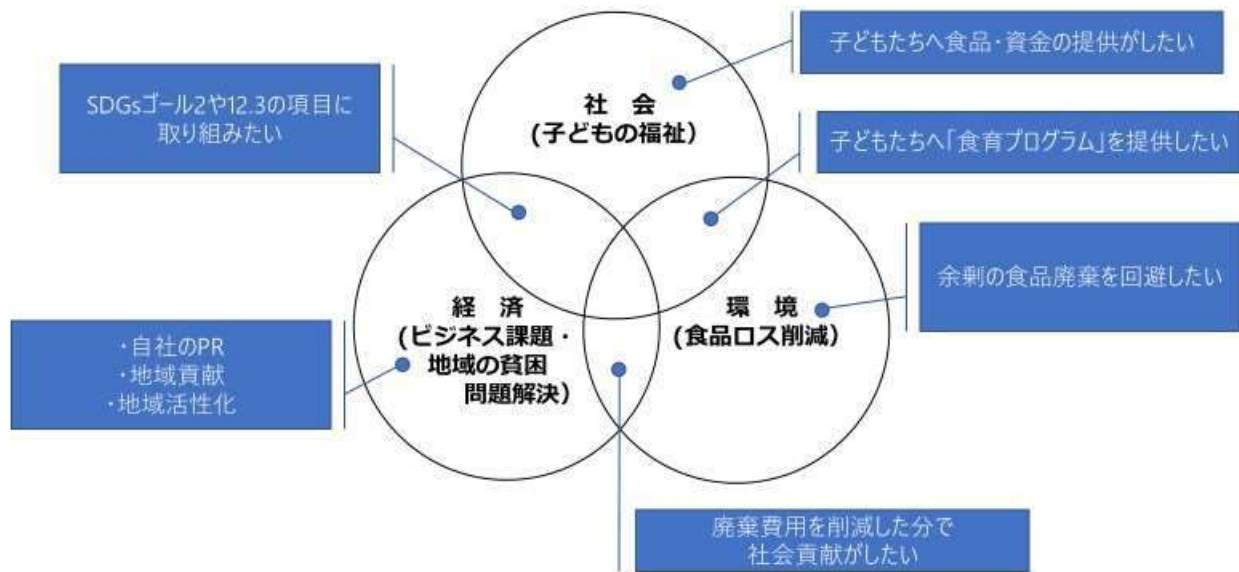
子どもたちへ食品・資金の提供がしたい

SDGsゴール2や12.3の項目に取り組みたい

社 会
(子どもの福祉)

子どもたちへ「食育プログラム」を提供したい

余剰の食品廃棄を回避したい

経 済
(ビジネス課題・地域の貧困問題解決)

環 境
(食品ロス削減)

・自社のPR
・地域貢献
・地域活性化

廃棄費用を削減した分で社会貢献がしたい